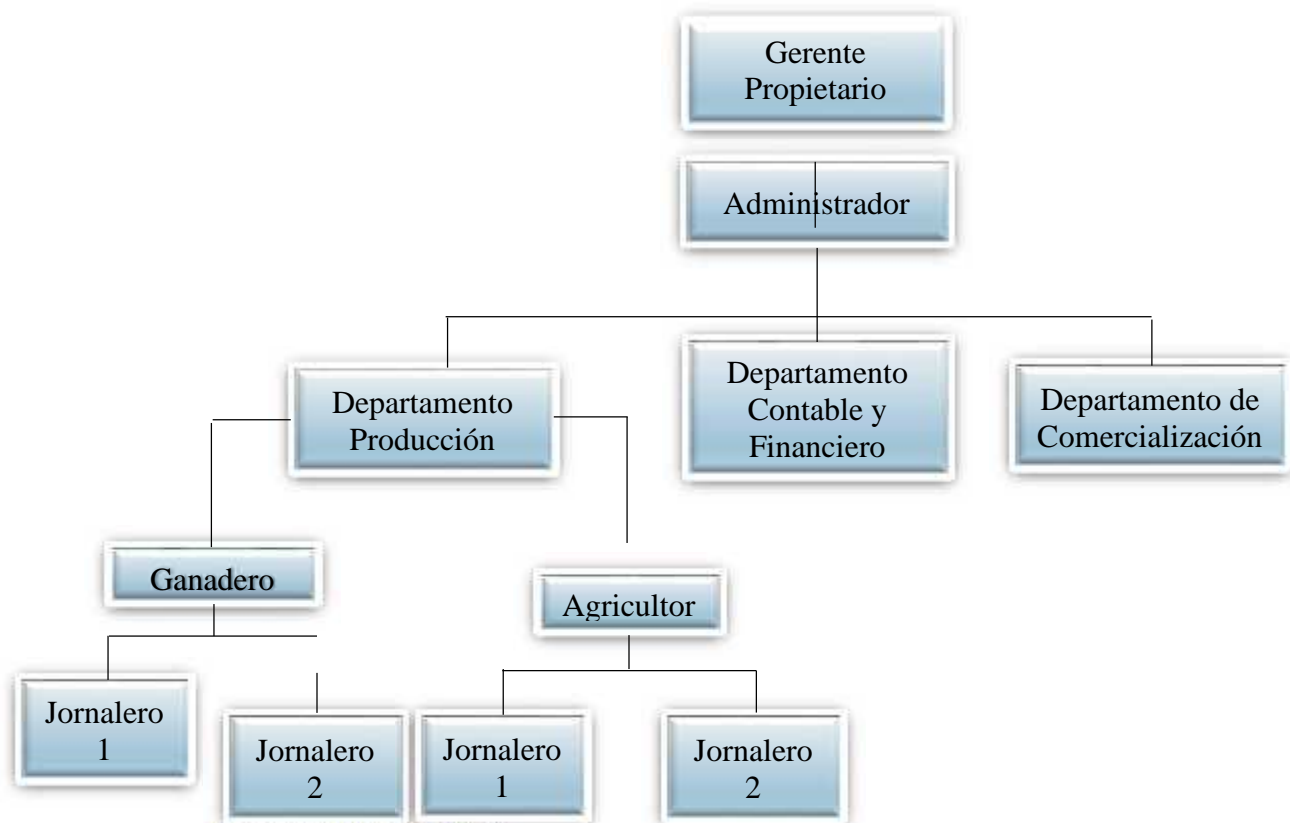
Gerente Propietario

Administrador

Departamento Producción

Departamento Contable y Financiero

Departamento de Comercialización

Ganadero

Agricultor

Jornalero 1

Jornalero 2

Jornalero 1

Jornalero 2